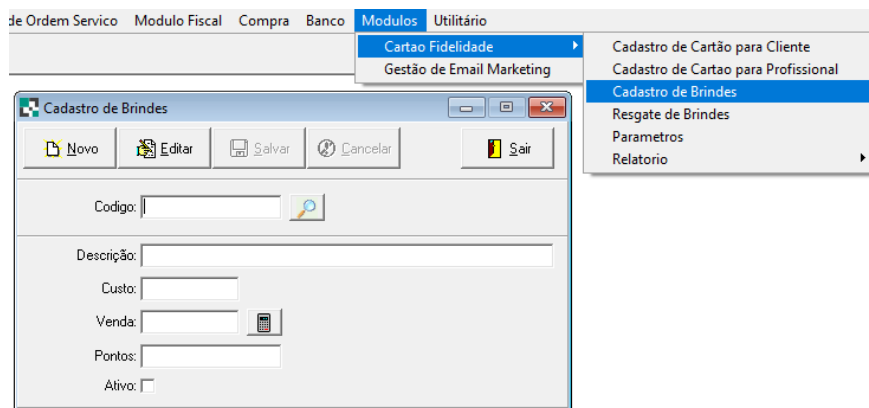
de Ordem Servico Modulo Fiscal Compra Banco Modulos Utilitário

Cartao Fidelidade
Gestão de Email Marketing

Cadastro de Cartão para Cliente
Cadastro de Cartao para Profissional
Cadastro de Brindes
Resgate de Brindes
Parametros
Relatorio

Cadastro de Brindes

Novo Editar Salvar Cancelar Sair

Codigo:

Descrição:

Custo:

Venda:

Pontos:

Ativo: